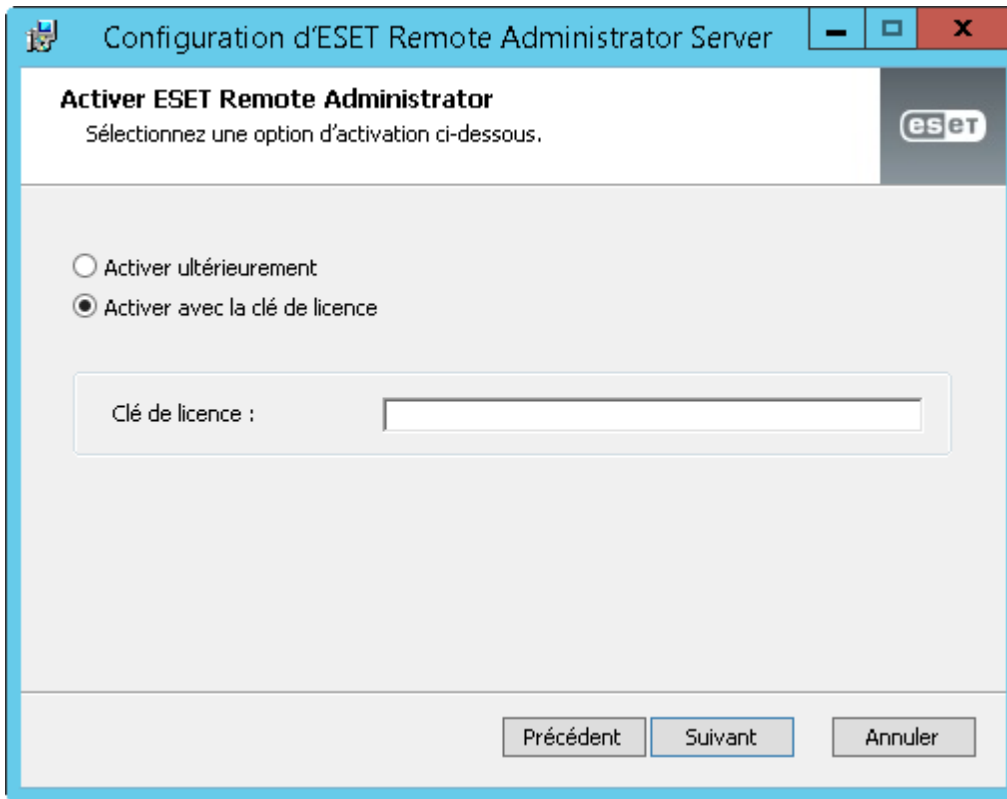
Configuration d'ESET Remote Administrator Server

Activer ESET Remote Administrator
Sélectionnez une option d'activation ci-dessous.

eset

Activer ultérieurement
Activer avec la clé de licence

Clé de licence :

Précédent
Suivant
Annuler